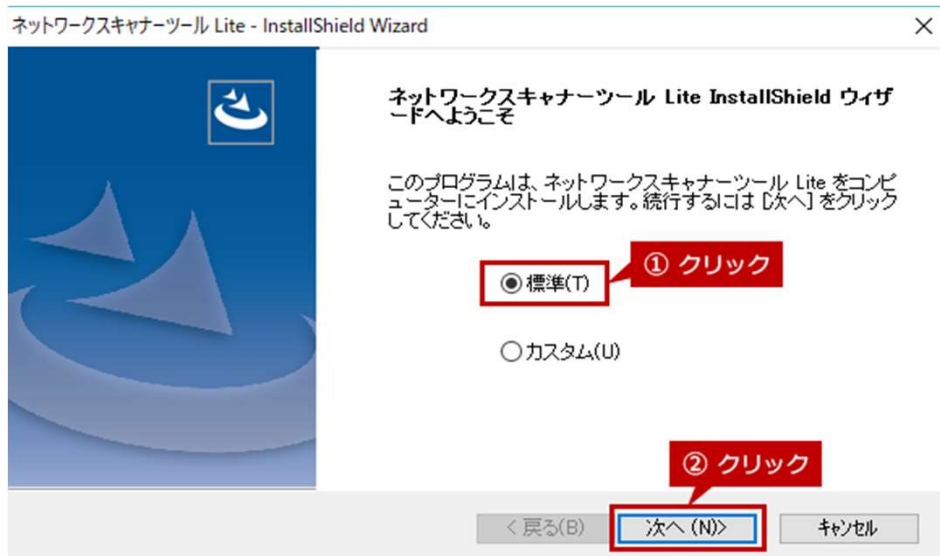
ネットワークスキャナーツール Lite - InstallShield Wizard

×

ネットワークスキャナーツール Lite InstallShield ウィザードへようこそ

このプログラムは、ネットワークスキャナーツール Lite をコンピューターにインストールします。続行するには [次へ] をクリックしてください。

① クリック

◉ 標準(T)

○ カスタム(U)

② クリック

< 戻る(B)

次へ (N)>

キャンセル